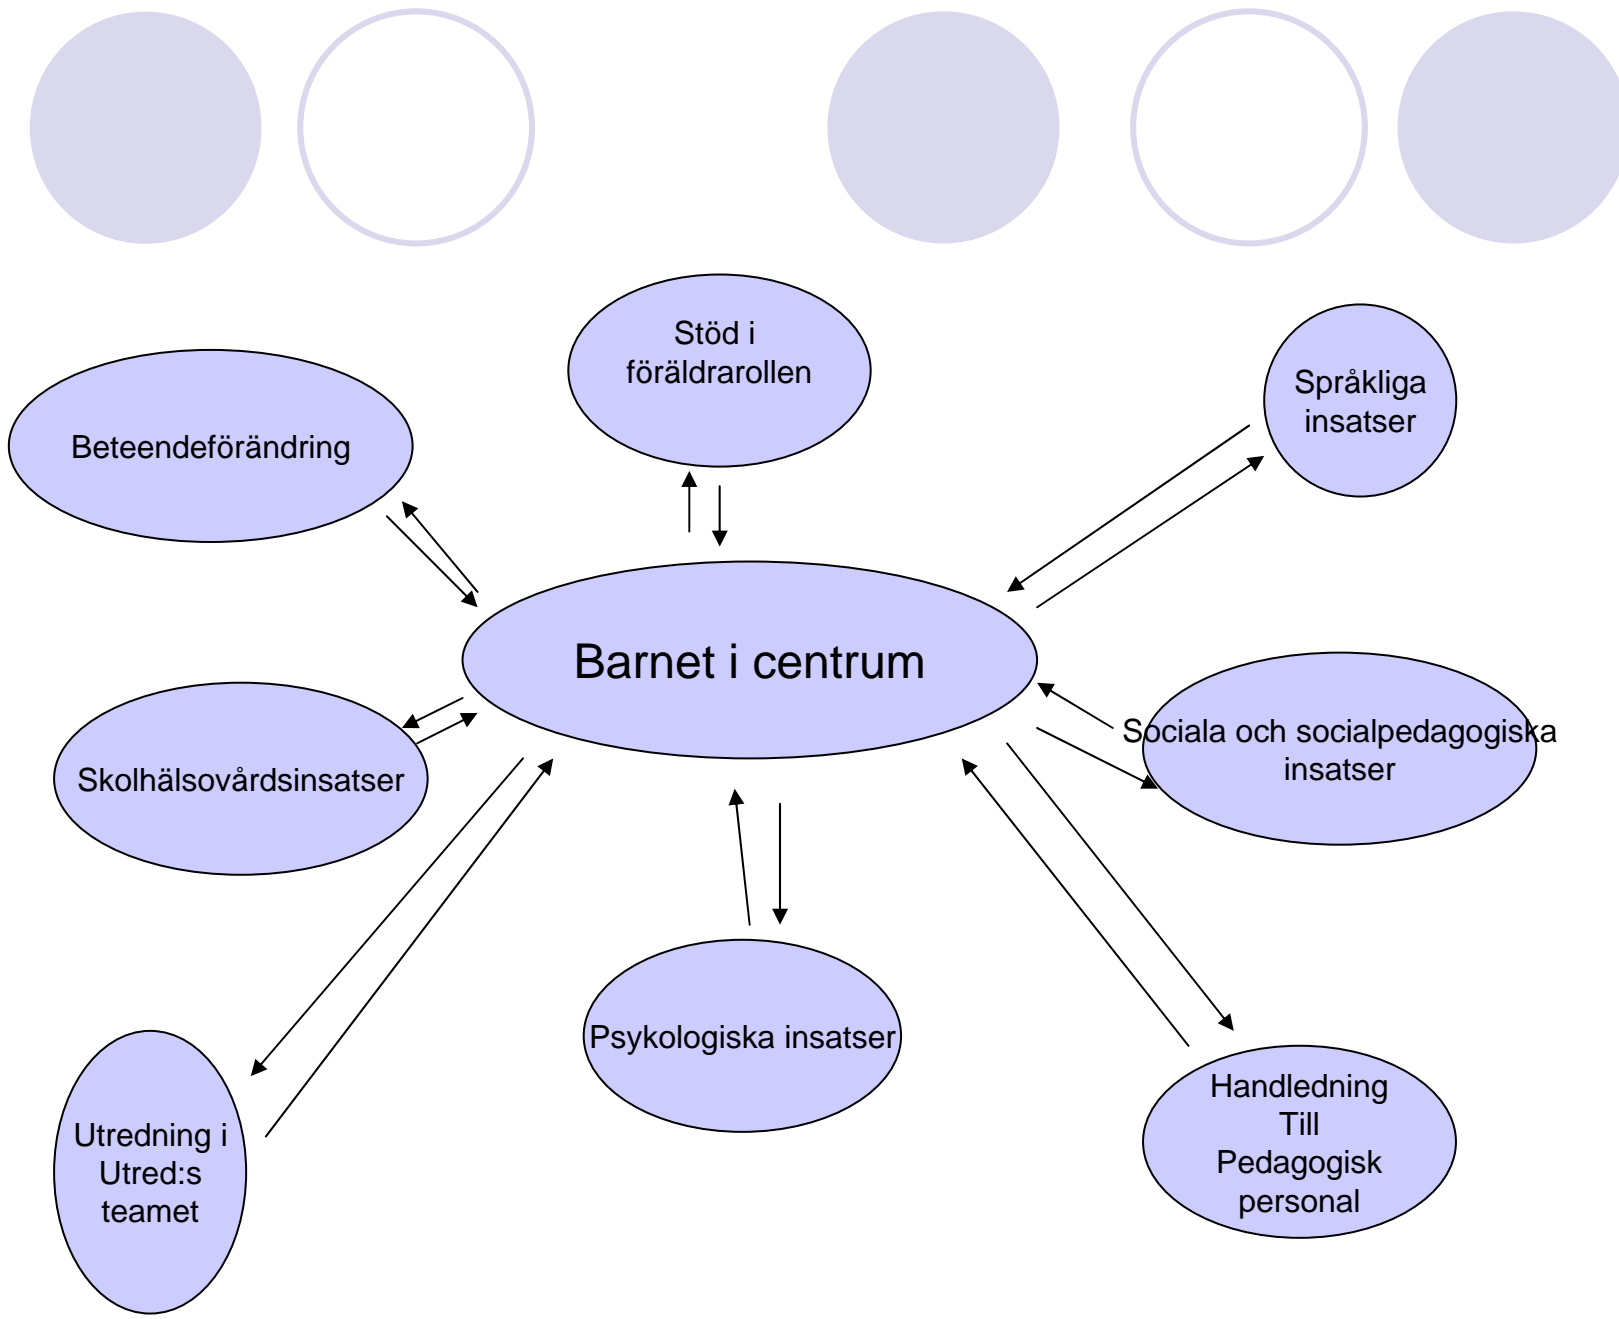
Stöd i föräldrarollen

Beteendeförändring

Språkliga insatser

Barnet i centrum

Skolhälsovårdsinsatser

Sociala och socialpedagogiska insatser

Psykologiska insatser

Utredning i Utred:s teamet

Handledning Till Pedagogisk personal